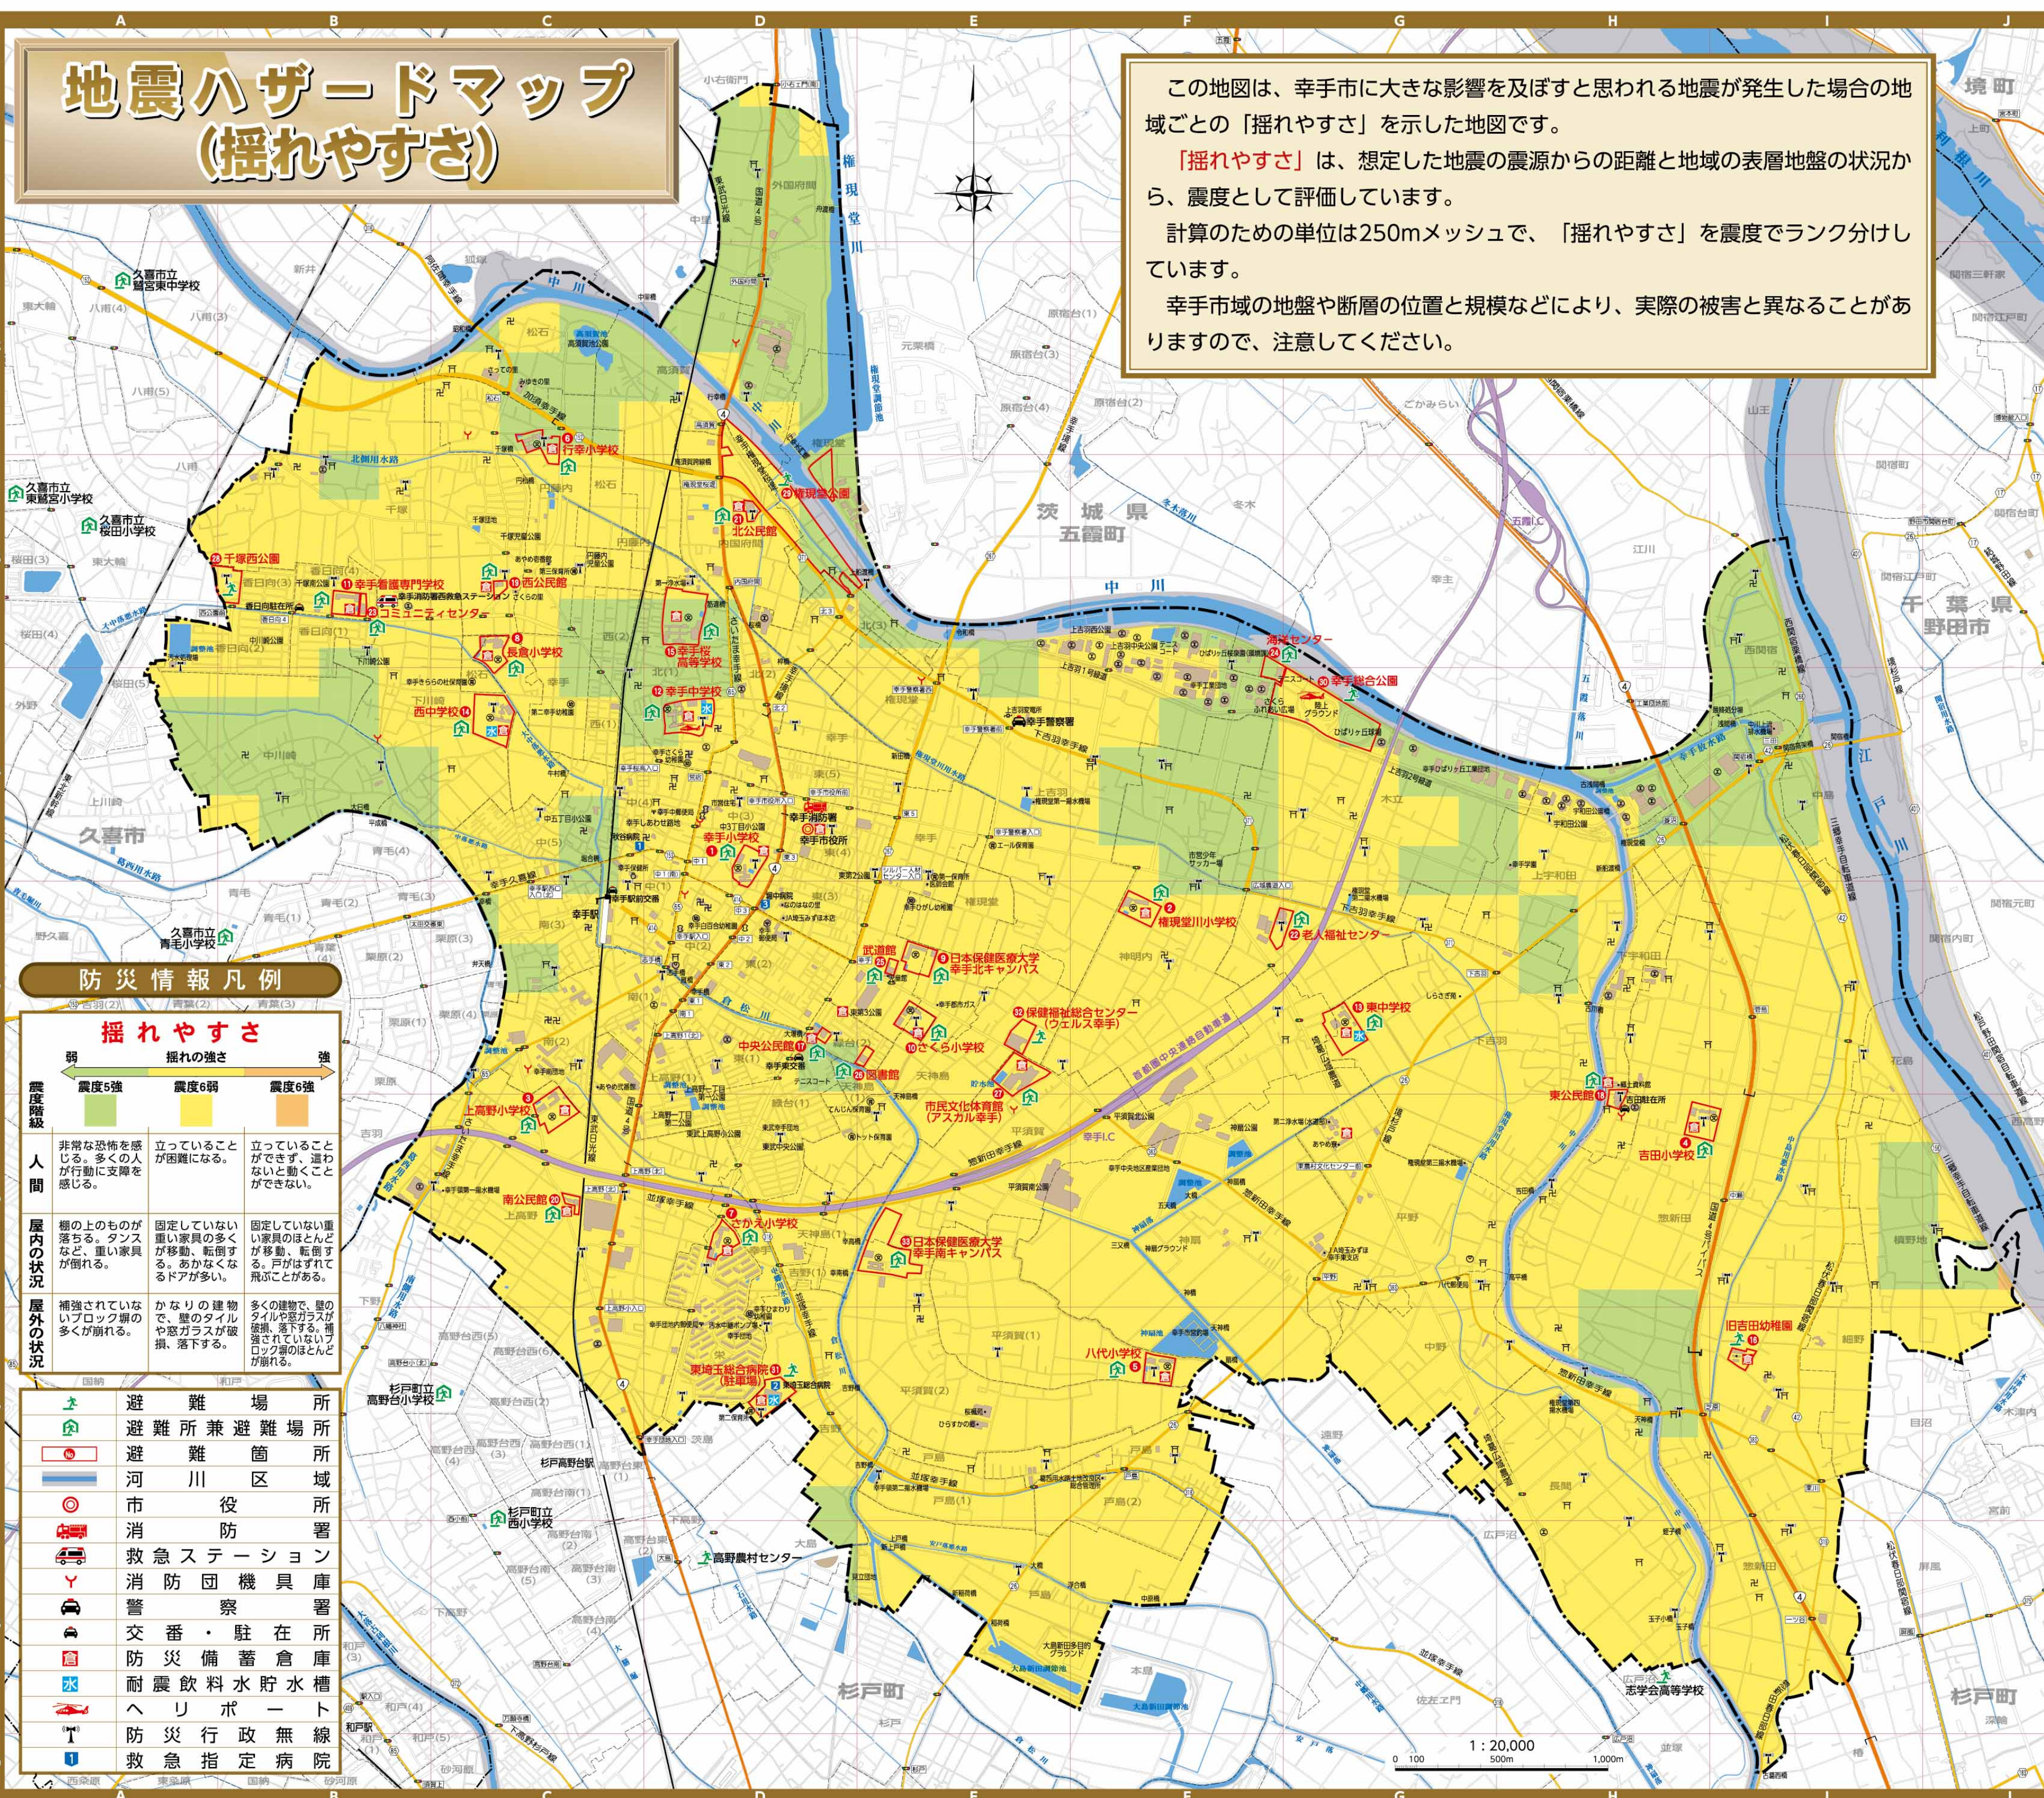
地震ハザードマップ
(揺れやすさ)

この地図は、幸手市に大きな影響を及ぼすと思われる地震が発生した場合の地域ごとの「揺れやすさ」を示した地図です。
「揺れやすさ」は、想定した地震の震源からの距離と地域の表層地盤の状況から、震度として評価しています。
計算のための単位は250mメッシュで、「揺れやすさ」を震度でランク分けしています。
幸手市域の地盤や断層の位置と規模などにより、実際の被害と異なることがありますので、注意してください。

防災情報凡例

揺れやすさ
弱　揺れの強さ　強

| 震度階級 | 震度5強 | 震度6弱 | 震度6強 |
|---|---|---|---|
| 人間 | 非常な恐怖を感じる。多くの人が行動に支障を感じる。 | 立っていることが困難になる。 | 立っていることができず、這わないと動くことができない。 |
| 屋内の状況 | 棚の上のものが落ちる。タンスなど、重い家具が倒れる。 | 固定していない重い家具の多くが移動、転倒する。あかなくなるドアが多い。 | 固定していない重い家具のほとんどが移動、転倒する。戸がはずれて飛ぶことがある。 |
| 屋外の状況 | 補強されていないブロック塀の多くが崩れる。 | かなりの建物で、壁のタイルや窓ガラスが破損、落下する。 | 多くの建物で、壁のタイルや窓ガラスが破損、落下する。補強されていないブロック塀のほとんどが崩れる。 |

避難場所
避難所兼避難場所
避難箇所
河川区域
市役所
消防署
救急ステーション
消防団機具庫
警察署
交番・駐在所
防災備蓄倉庫
耐震飲料水貯水槽
ヘリポート
防災行政無線
救急指定病院

茨城県 五霞町
千葉県 野田市
久喜市
杉戸町
境町
中川
権現堂川
江戸川
行幸小学校
権現堂公園
北公民館
千塚西公園
幸手看護専門学校
西公民館
コミュニティセンター
長倉小学校
幸手桜高等学校
幸手中学校
西中学校
幸手小学校
幸手市役所
日本保健医療大学 幸手北キャンパス
武道館
保健福祉総合センター(ウェルス幸手)
さくら小学校
中央公民館
図書館
市民文化体育館(アスカル幸手)
上高野小学校
南公民館
さかえ小学校
日本保健医療大学 幸手南キャンパス
東埼玉総合病院(駐車場)
八代小学校
権現堂川小学校
老人福祉センター
東中学校
東公民館
吉田小学校
旧吉田幼稚園
漕艇センター
幸手総合公園
幸手警察署
高野農村センター
杉戸町立高野台小学校
杉戸町立西小学校
久喜市立青毛小学校
久喜市立東鷲宮小学校
久喜市立桜田小学校
久喜市立鷲宮東中学校
昌平高等学校
1 : 20,000
A B C D E F G H I J